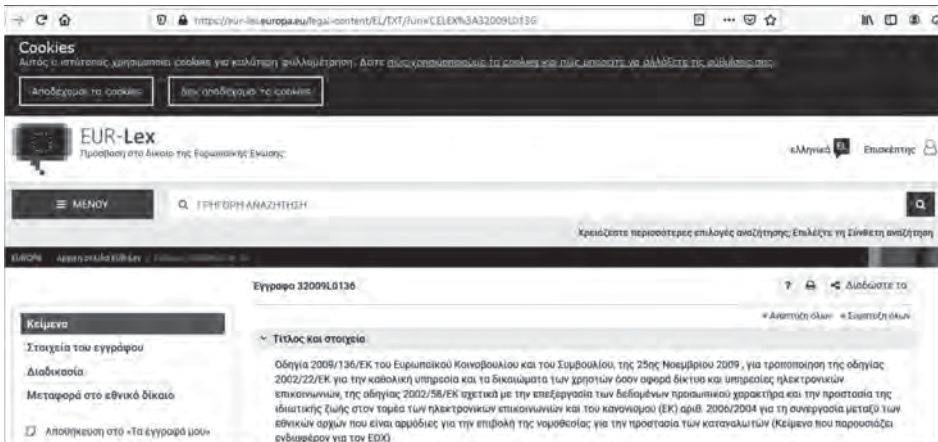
https://eur-lex.europa.eu/legal-content/EL/TXT/?uri=CELEX%3A32009L0136

Cookies
Αυτός ο ιστότοπος χρησιμοποιεί cookies για καλύτερη φυλλομέτρηση. Δείτε πώς χρησιμοποιούμε τα cookies και πώς μπορείτε να αλλάξετε τις ρυθμίσεις σας.

Αποδέχομαι τα cookies | Δεν αποδέχομαι τα cookies

EUR-Lex
Πρόσβαση στο δίκαιο της Ευρωπαϊκής Ένωσης

ελληνικά | Επισκέπτης

≡ ΜΕΝΟΥ

ΓΡΗΓΟΡΗ ΑΝΑΖΗΤΗΣΗ

Χρειάζεστε περισσότερες επιλογές αναζήτησης; Επιλέξτε τη Σύνθετη αναζήτηση

EUROPA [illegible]

Έγγραφο 32009L0136

? | Διαδώστε το

Κείμενα
Στοιχεία του εγγράφου
Διαδικασία
Μεταφορά στο εθνικό δίκαιο
Αποθήκευση στο «Τα έγγραφά μου»

+ Ανάπτυξη όλων | Σύμπτυξη όλων

Τίτλος και στοιχεία

Οδηγία 2009/136/ΕΚ του Ευρωπαϊκού Κοινοβουλίου και του Συμβουλίου, της 25ης Νοεμβρίου 2009, για τροποποίηση της οδηγίας 2002/22/ΕΚ για την καθολική υπηρεσία και τα δικαιώματα των χρηστών όσον αφορά δίκτυα και υπηρεσίες ηλεκτρονικών επικοινωνιών, της οδηγίας 2002/58/ΕΚ σχετικά με την επεξεργασία των δεδομένων προσωπικού χαρακτήρα και την προστασία της ιδιωτικής ζωής στον τομέα των ηλεκτρονικών επικοινωνιών και του κανονισμού (ΕΚ) αριθ. 2006/2004 για τη συνεργασία μεταξύ των εθνικών αρχών που είναι αρμόδιες για την επιβολή της νομοθεσίας για την προστασία των καταναλωτών (Κείμενο που παρουσιάζει ενδιαφέρον για τον ΕΟΧ)